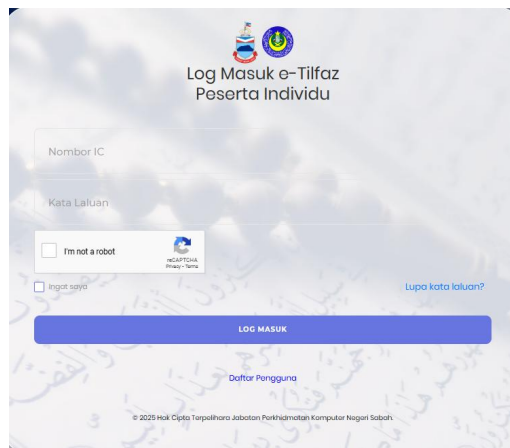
Log Masuk e-Tilfaz
Peserta Individu

Nombor IC

Kata Laluan

I'm not a robot
reCAPTCHA
Privacy - Terms

Ingat saya

Lupa kata laluan?

LOG MASUK

Daftar Pengguna

© 2025 Hak Cipta Terpelihara Jabatan Perkhidmatan Komputer Negeri Sabah.